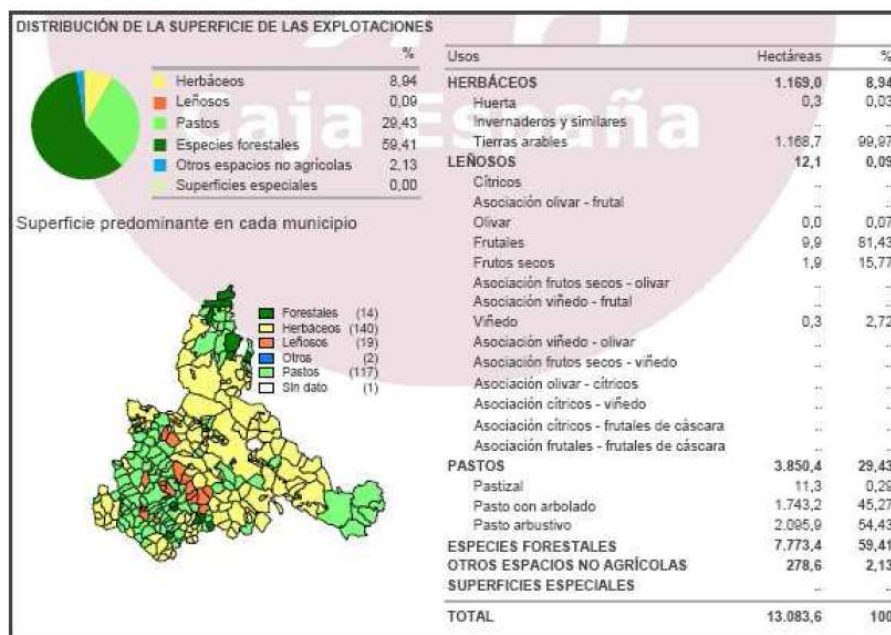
DISTRIBUCIÓN DE LA SUPERFICIE DE LAS EXPLOTACIONES

| | % |
|---|---|
| Herbáceos | 8,94 |
| Leñosos | 0,09 |
| Pastos | 29,43 |
| Especies forestales | 59,41 |
| Otros espacios no agrícolas | 2,13 |
| Superficies especiales | 0,00 |

Superficie predominante en cada municipio

Forestales (14)
Herbáceos (140)
Leñosos (19)
Otros (2)
Pastos (117)
Sin dato (1)

Caja España

| Usos | Hectáreas | % |
|---|---|---|
| HERBÁCEOS | 1.169,0 | 8,94 |
| Huerta | 0,3 | 0,03 |
| Invernaderos y similares | .. | .. |
| Tierras arables | 1.168,7 | 99,97 |
| LEÑOSOS | 12,1 | 0,09 |
| Cítricos | .. | .. |
| Asociación olivar - frutal | .. | .. |
| Olivar | 0,0 | 0,07 |
| Frutales | 9,9 | 81,43 |
| Frutos secos | 1,9 | 15,77 |
| Asociación frutos secos - olivar | .. | .. |
| Asociación viñedo - frutal | .. | .. |
| Viñedo | 0,3 | 2,72 |
| Asociación viñedo - olivar | .. | .. |
| Asociación frutos secos - viñedo | .. | .. |
| Asociación olivar - cítricos | .. | .. |
| Asociación cítricos - viñedo | .. | .. |
| Asociación cítricos - frutales de cáscara | .. | .. |
| Asociación frutales - frutales de cáscara | .. | .. |
| PASTOS | 3.850,4 | 29,43 |
| Pastizal | 11,3 | 0,29 |
| Pasto con arbolado | 1.743,2 | 45,27 |
| Pasto arbustivo | 2.095,9 | 54,43 |
| ESPECIES FORESTALES | 7.773,4 | 59,41 |
| OTROS ESPACIOS NO AGRÍCOLAS | 278,6 | 2,13 |
| SUPERFICIES ESPECIALES | .. | .. |
| TOTAL | 13.083,6 | 100 |